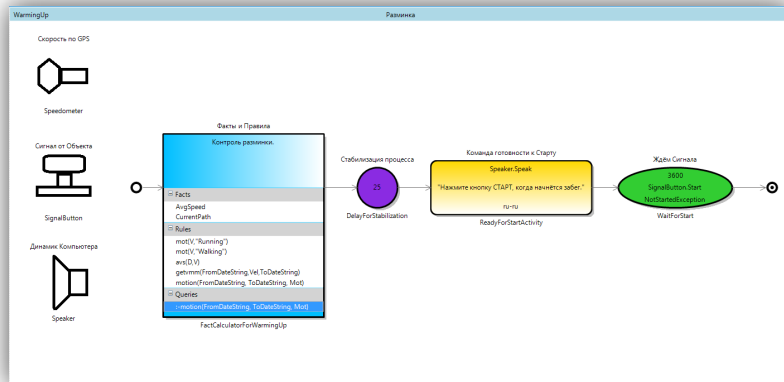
WarmingUp

Разминка

Скорость по GPS

Speedometer

Сигнал от Объекта

SignalButton

Динамик Компьютера

Speaker

Факты и Правила

Контроль разминки.

Facts
AvgSpeed
CurrentPath

Rules
mot(V,"Running")
mot(V,"Walking")
avs(D,V)
getvmm(FromDateString,Vel,ToDateString)
motion(FromDateString, ToDateString, Mot)

Queries
:-motion(FromDateString, ToDateString, Mot)

FactCalculatorForWarmingUp

Стабилизация процесса

25

DelayForStabilization

Команда готовности к Старту

Speaker.Speak

"Нажмите кнопку СТАРТ, когда начнётся забег."

ru-ru

ReadyForStartActivity

Ждём Сигнала

3600

SignalButton.Start

NotStartedException

WaitForStart